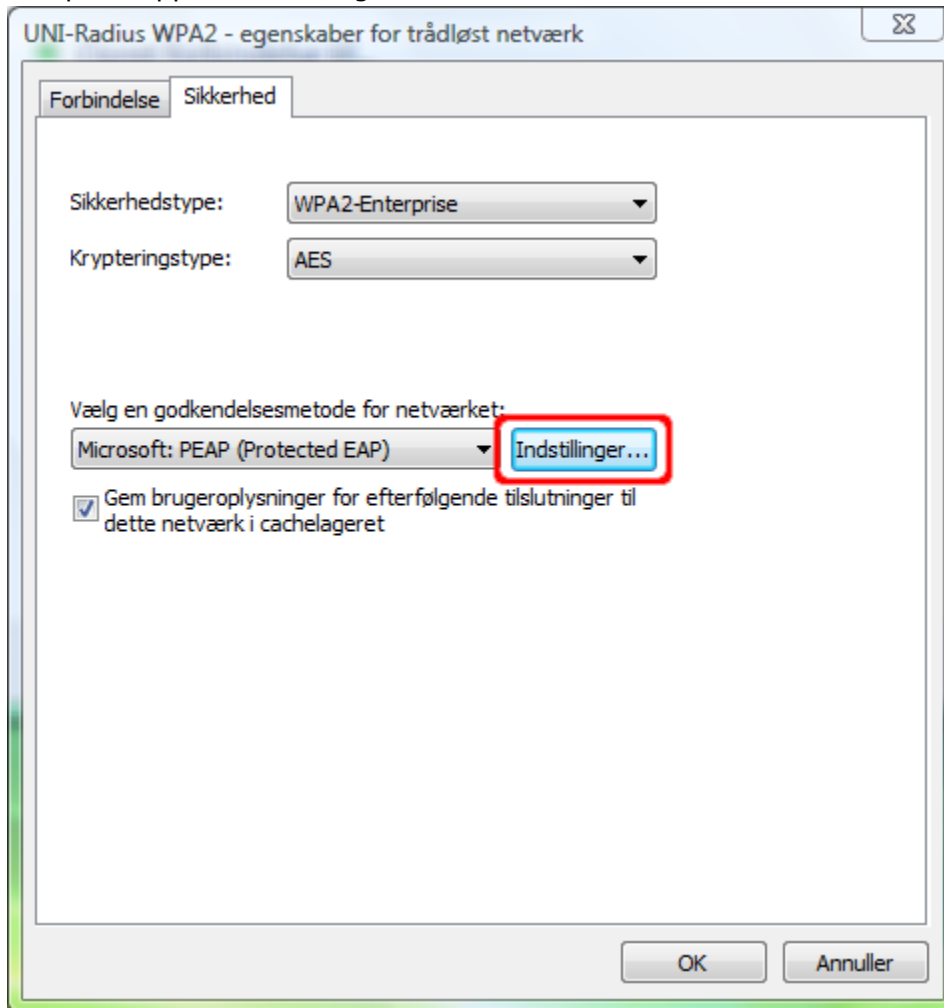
UNI-Radius WPA2 - egenskaber for trådløst netværk

Forbindelse
Sikkerhed

Sikkerhedstype: WPA2-Enterprise

Krypteringstype: AES

Vælg en godkendelsesmetode for netværket:

Microsoft: PEAP (Protected EAP)

Indstillinger...

Gem brugeroplysninger for efterfølgende tilslutninger til dette netværk i cachelageret

OK
Annuller